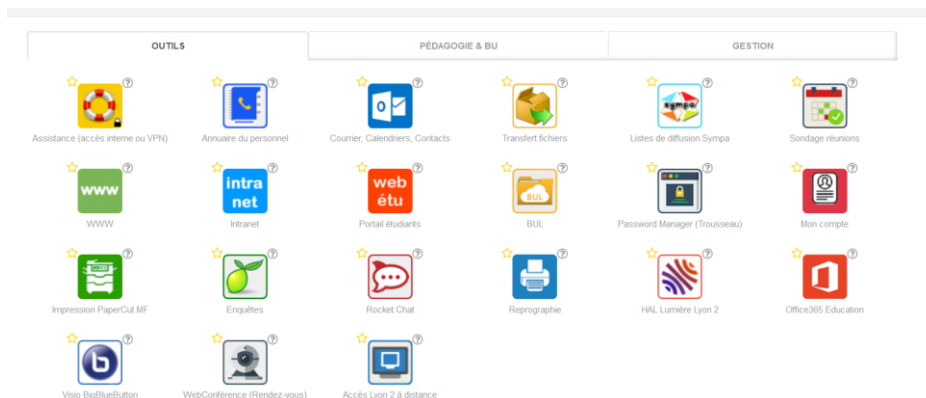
OUTILS | PÉDAGOGIE & BU | GESTION

Assistance (accès interne ou VPN)
Annuaire du personnel
Courrier, Calendriers, Contacts
Transfert fichiers
Listes de diffusion Sympa
Sondage réunions

www
WWW
intra net
Intranet
web étu
Portail étudiants
BUL
BUL
Password Manager (Trousseau)
Mon compte

Impression PaperCut MF
Enquêtes
Rocket.Chat
Reprographie
HAL Lumière Lyon 2
Office365 Education

Visio BigBlueButton
WebConférence (Rendez-vous)
Accès Lyon 2 à distance